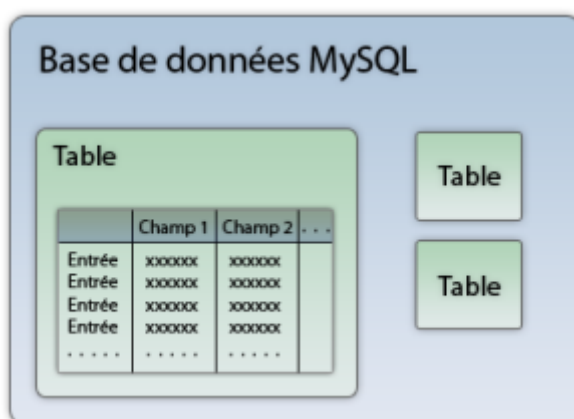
Base de données MySQL

Table

| | Champ 1 | Champ 2 | . . . |
|---|---|---|---|
| Entrée | xxxxxx | xxxxxx | |
| Entrée | xxxxxx | xxxxxx | |
| Entrée | xxxxxx | xxxxxx | |
| Entrée | xxxxxx | xxxxxx | |
| . . . . . | . . . . . | . . . . . | |

Table

Table